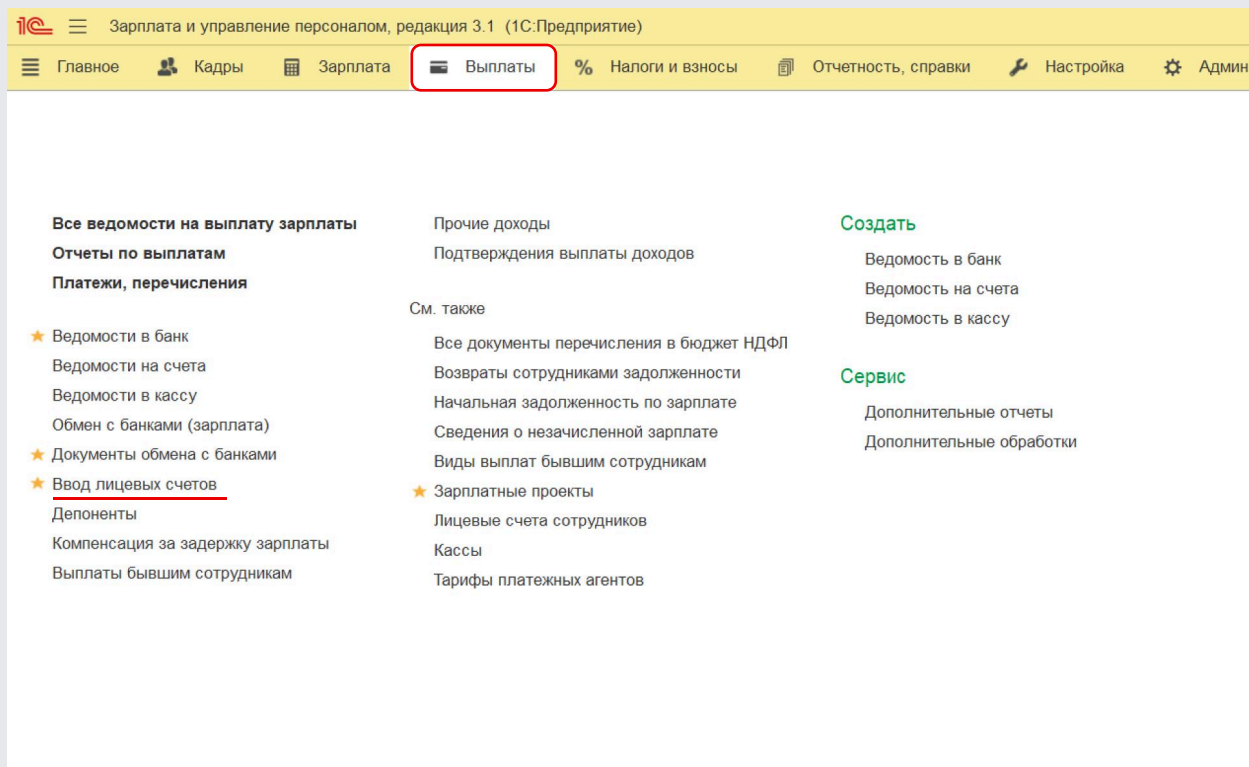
1С Зарплата и управление персоналом, редакция 3.1 (1С:Предприятие)

Главное Кадры Зарплата Выплаты % Налоги и взносы Отчетность, справки Настройка Админ

Все ведомости на выплату зарплаты
Отчеты по выплатам
Платежи, перечисления

Ведомости в банк
Ведомости на счета
Ведомости в кассу
Обмен с банками (зарплата)
Документы обмена с банками
Ввод лицевых счетов
Депоненты
Компенсация за задержку зарплаты
Выплаты бывшим сотрудникам

Прочие доходы
Подтверждения выплаты доходов

См. также
Все документы перечисления в бюджет НДФЛ
Возвраты сотрудниками задолженности
Начальная задолженность по зарплате
Сведения о незачисленной зарплате
Виды выплат бывшим сотрудникам
Зарплатные проекты
Лицевые счета сотрудников
Кассы
Тарифы платежных агентов

Создать
Ведомость в банк
Ведомость на счета
Ведомость в кассу

Сервис
Дополнительные отчеты
Дополнительные обработки